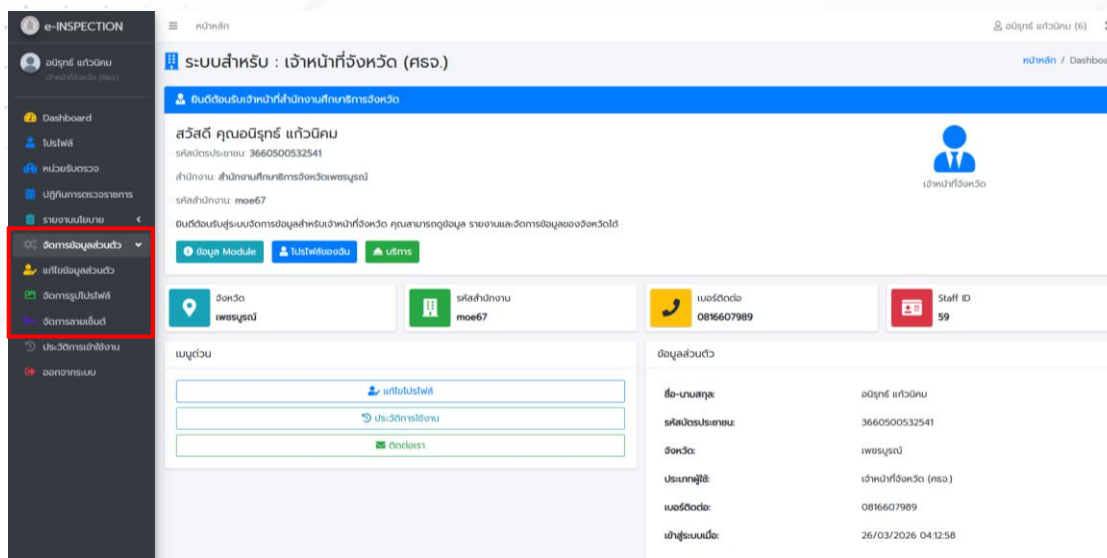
e-INSPECTION

อนิรุทธ์ แก้วนิคม
เจ้าหน้าที่จังหวัด (ศธจ.)

Dashboard
โปรไฟล์
หน่วยรับตรวจ
ปฏิทินการตรวจราชการ
รายงานนโยบาย
จัดการข้อมูลส่วนตัว
แก้ไขข้อมูลส่วนตัว
จัดการรูปโปรไฟล์
จัดการลายเซ็นต์
ประวัติการเข้าใช้งาน
ออกจากระบบ

หน้าหลัก

อนิรุทธ์ แก้วนิคม (6)

ระบบสำหรับ : เจ้าหน้าที่จังหวัด (ศธจ.)

หน้าหลัก / Dashboa

ยินดีต้อนรับเจ้าหน้าที่สำนักงานศึกษาธิการจังหวัด

สวัสดี คุณอนิรุทธ์ แก้วนิคม
รหัสบัตรประชาชน: 3660500532541
สำนักงาน: สำนักงานศึกษาธิการจังหวัดเพชรบูรณ์
รหัสสำนักงาน: moe67
ยินดีต้อนรับสู่ระบบจัดการข้อมูลสำหรับเจ้าหน้าที่จังหวัด คุณสามารถดูข้อมูล รายงานและจัดการข้อมูลของจังหวัดได้

ข้อมูล Module
โปรไฟล์ของฉัน
บริการ

เจ้าหน้าที่จังหวัด

จังหวัด
เพชรบูรณ์

รหัสสำนักงาน
moe67

เบอร์ติดต่อ
0816607989

Staff ID
59

เมนูด่วน

แก้ไขโปรไฟล์
ประวัติการใช้งาน
ติดต่อเรา

ข้อมูลส่วนตัว

| ชื่อ-นามสกุล: | อนิรุทธ์ แก้วนิคม |
|---|---|
| รหัสบัตรประชาชน: | 3660500532541 |
| จังหวัด: | เพชรบูรณ์ |
| ประเภทผู้ใช้: | เจ้าหน้าที่จังหวัด (ศธจ.) |
| เบอร์ติดต่อ: | 0816607989 |
| เข้าสู่ระบบเมื่อ: | 26/03/2026 04:12:58 |